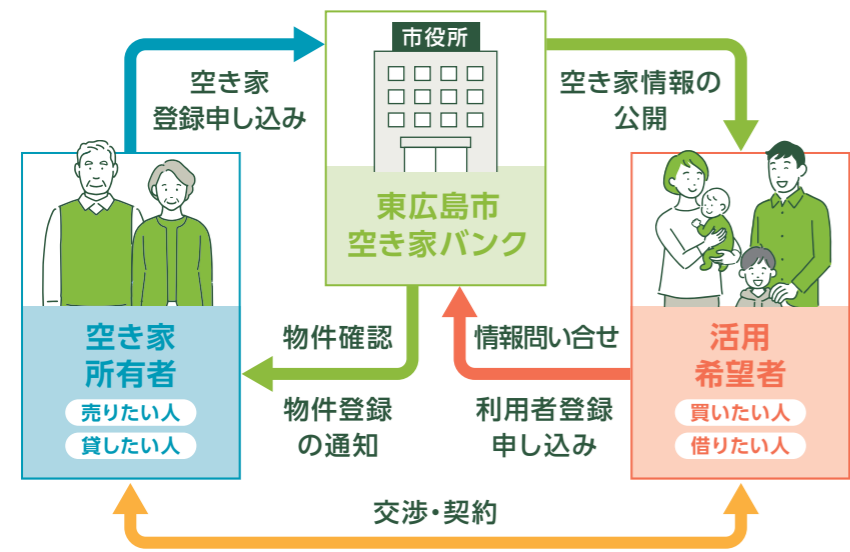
空き家
登録申し込み

市役所

東広島市
空き家バンク

空き家情報の
公開

空き家
所有者

売りたい人

貸したい人

物件確認

物件登録
の通知

情報問い合せ

利用者登録
申し込み

活用
希望者

買いたい人

借りたい人

交渉・契約